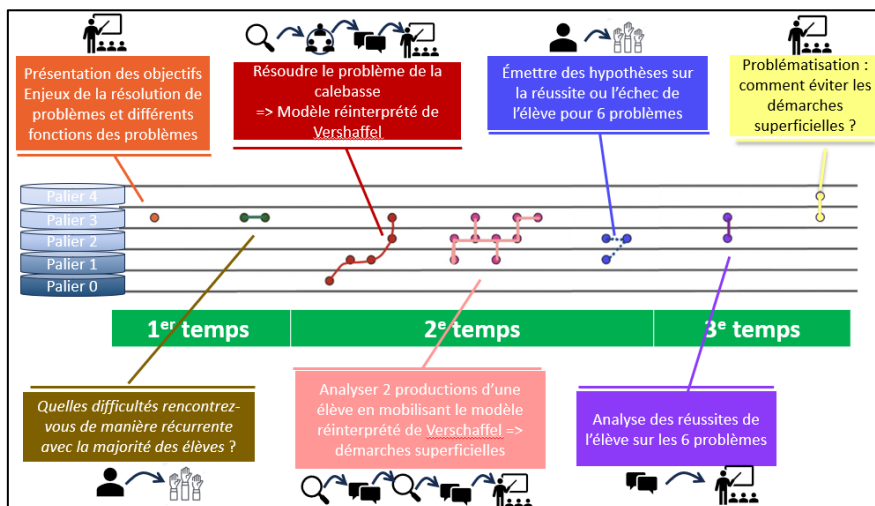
Présentation des objectifs
Enjeux de la résolution de problèmes et différents fonctions des problèmes

Résoudre le problème de la calebasse
=> Modèle réinterprété de Vershaffel

Émettre des hypothèses sur la réussite ou l'échec de l'élève pour 6 problèmes

Problématisation : comment éviter les démarches superficielles ?

Palier 4
Palier 3
Palier 2
Palier 1
Palier 0

1$^{er}$ temps

2$^{e}$ temps

3$^{e}$ temps

Quelles difficultés rencontrez-vous de manière récurrente avec la majorité des élèves ?

Analyser 2 productions d'une élève en mobilisant le modèle réinterprété de Verschaffel => démarches superficielles

Analyse des réussites de l'élève sur les 6 problèmes